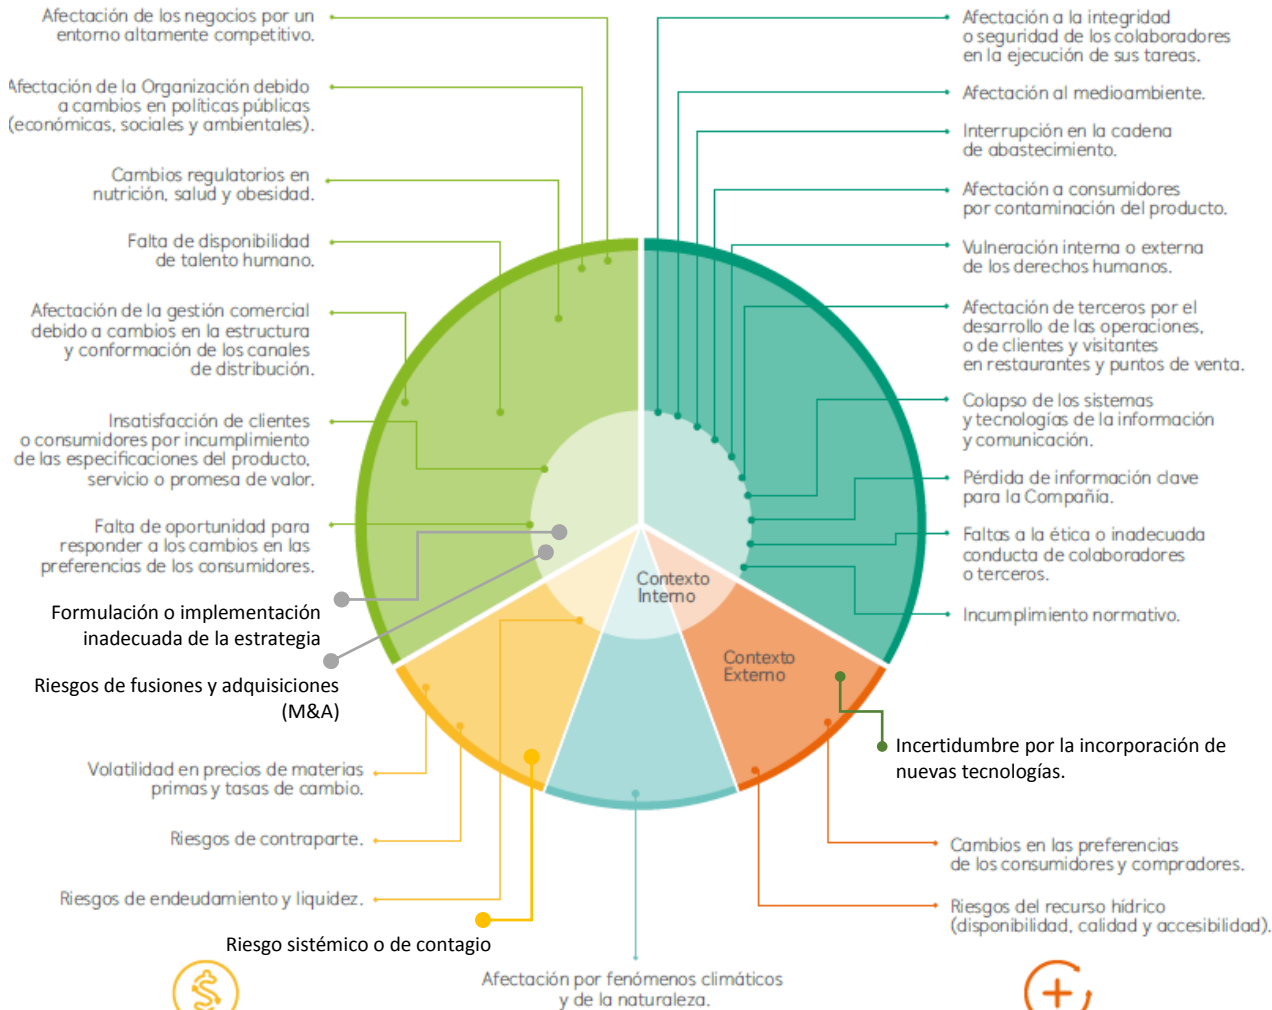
Afectación de los negocios por un entorno altamente competitivo.

Afectación de la Organización debido a cambios en políticas públicas (económicas, sociales y ambientales).

Cambios regulatorios en nutrición, salud y obesidad.

Falta de disponibilidad de talento humano.

Afectación de la gestión comercial debido a cambios en la estructura y conformación de los canales de distribución.

Insatisfacción de clientes o consumidores por incumplimiento de las especificaciones del producto, servicio o promesa de valor.

Falta de oportunidad para responder a los cambios en las preferencias de los consumidores.

Formulación o implementación inadecuada de la estrategia

Riesgos de fusiones y adquisiciones (M&A)

Volatilidad en precios de materias primas y tasas de cambio.

Riesgos de contraparte.

Riesgos de endeudamiento y liquidez.

Riesgo sistémico o de contagio

Afectación a la integridad o seguridad de los colaboradores en la ejecución de sus tareas.

Afectación al medioambiente.

Interrupción en la cadena de abastecimiento.

Afectación a consumidores por contaminación del producto.

Vulneración interna o externa de los derechos humanos.

Afectación de terceros por el desarrollo de las operaciones, o de clientes y visitantes en restaurantes y puntos de venta.

Colapso de los sistemas y tecnologías de la información y comunicación.

Pérdida de información clave para la Compañía.

Faltas a la ética o inadecuada conducta de colaboradores o terceros.

Incumplimiento normativo.

Contexto Interno

Contexto Externo

Incertidumbre por la incorporación de nuevas tecnologías.

Cambios en las preferencias de los consumidores y compradores.

Riesgos del recurso hídrico (disponibilidad, calidad y accesibilidad).

Afectación por fenómenos climáticos y de la naturaleza.